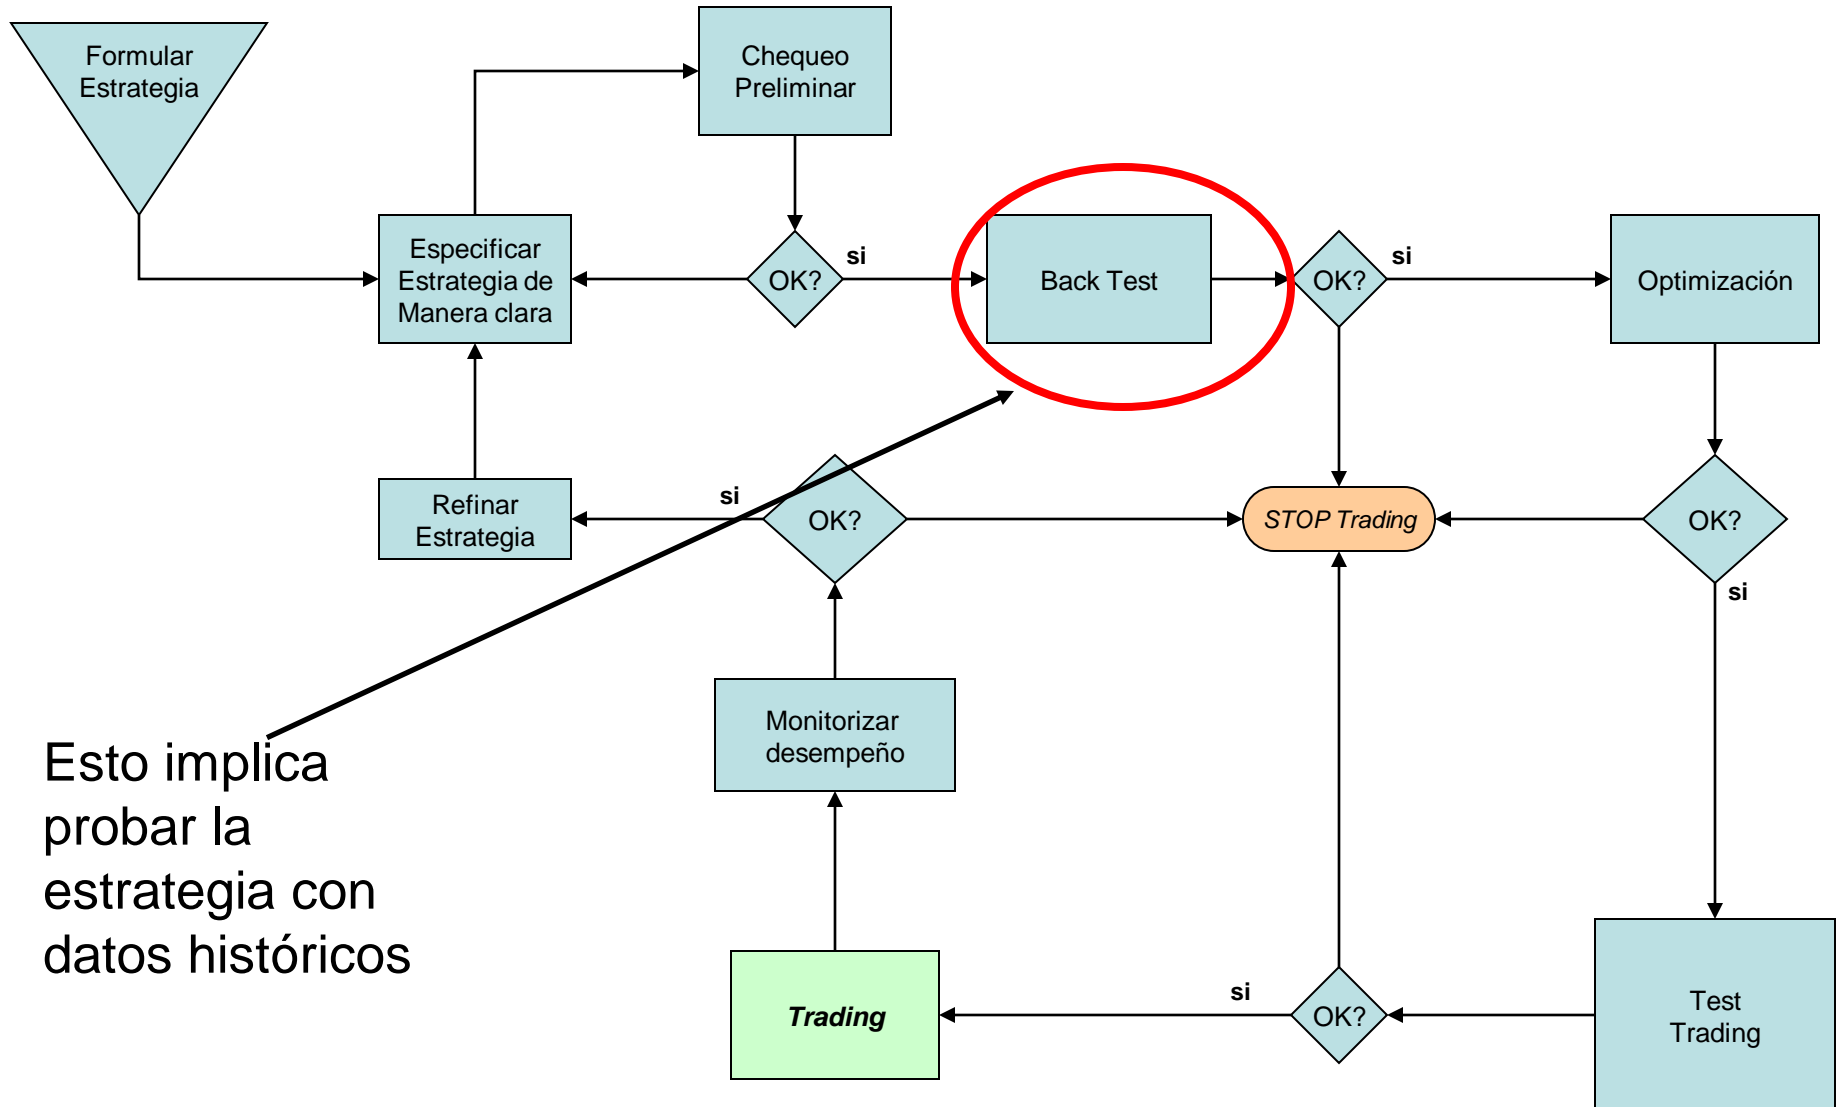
Formular Estrategia

Chequeo Preliminar

Especificar Estrategia de Manera clara

OK?

si

Back Test

OK?

si

Optimización

Refinar Estrategia

si

OK?

STOP Trading

OK?

si

Monitorizar desempeño

Esto implica probar la estrategia con datos históricos

Trading

si

OK?

Test Trading